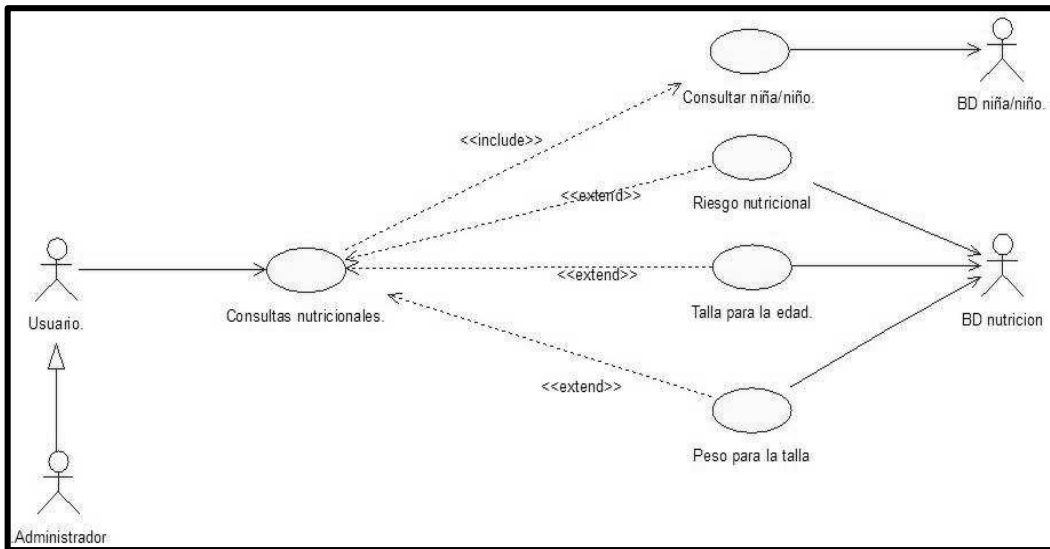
Consultar niña/niño.

BD niña/niño.

<<include>>

<<extend>>

Riesgo nutricional

Usuario.

Consultas nutricionales.

<<extend>>

Talla para la edad.

BD nutricion

<<extend>>

Peso para la talla

Administrador